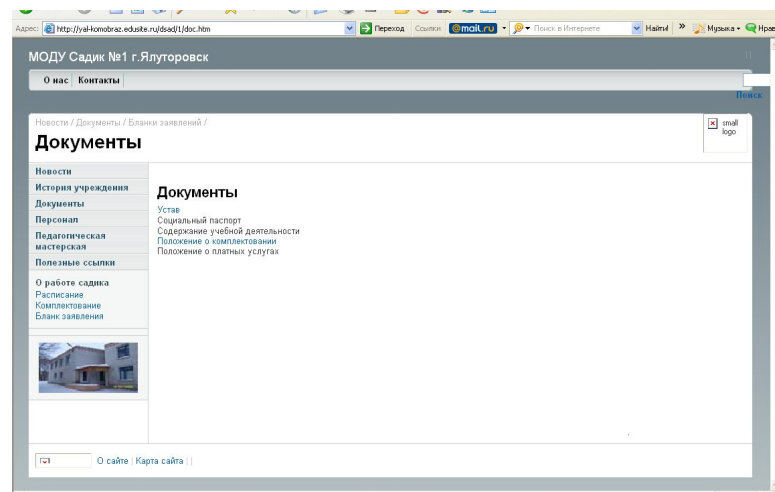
Адрес: http://yal-komobraz.edusite.ru/dsad/t/doc.htm
Переход Ссылки @mail.ru Поиск в Интернете Найти! » Музыка Нрав

МОДУ Садик №1 г.Ялуторовск

О нас | Контакты

Поиск

Новости / Документы / Бланки заявлений /

Документы

small logo

Новости
История учреждения
Документы
Персонал
Педагогическая мастерская
Полезные ссылки

О работе садика
Расписание
Комплектование
Бланк заявления

Документы

Устав
Социальный паспорт
Содержание учебной деятельности
Положение о комплектовании
Положение о платных услугах

О сайте | Карта сайта |